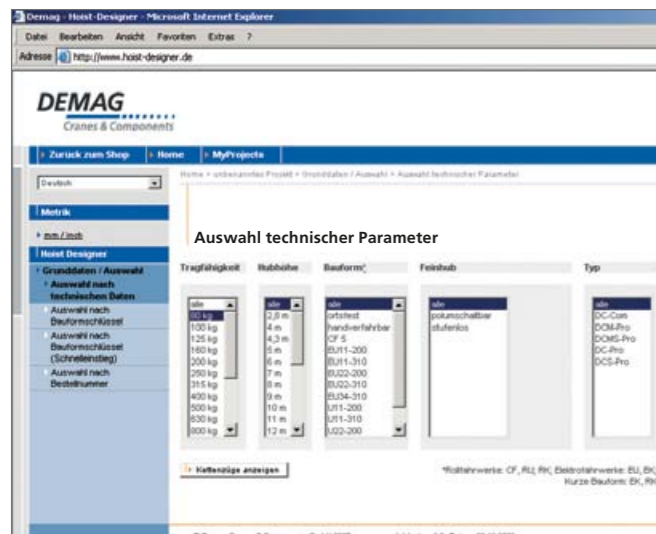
Demag - Hoist-Designer - Microsoft Internet Explorer

Datei Bearbeiten Ansicht Favoriten Extras ?

Adresse http://www.hoist-designer.de

DEMAG
Cranes & Components

Zurück zum Shop | Home | MyProjects

Deutsch

Home » unbenanntes Projekt » Grunddaten / Auswahl » Auswahl technischer Parameter

Metrik

mm / inch

Hoist Designer

Grunddaten / Auswahl

Auswahl nach technischen Daten

Auswahl nach Bauformschlüssel

Auswahl nach Bauformschlüssel (Schnelleinstieg)

Auswahl nach Bestellnummer

Auswahl technischer Parameter

| Tragfähigkeit | Hubhöhe | Bauform* | Feinhub | Typ |
|---|---|---|---|---|
| alle | alle | alle | alle | alle |
| 80 kg | 2,8 m | ortsfest | polumschaltbar | DC-Com |
| 100 kg | 4 m | handverfahrbar | stufenlos | DCM-Pro |
| 125 kg | 4,3 m | CF 5 | | DCMS-Pro |
| 160 kg | 5 m | EU11-200 | | DC-Pro |
| 200 kg | 6 m | EU11-310 | | DCS-Pro |
| 250 kg | 7 m | EU22-200 | | |
| 315 kg | 8 m | EU22-310 | | |
| 400 kg | 9 m | EU34-310 | | |
| 500 kg | 10 m | U11-200 | | |
| 630 kg | 11 m | U11-310 | | |
| 800 kg | 12 m | U22-200 | | |

Kettenzüge anzeigen

*Rollfahrwerke: CF, RU, RK; Elektrofahrwerke: EU, EK,
Kurze Bauform: EK, R